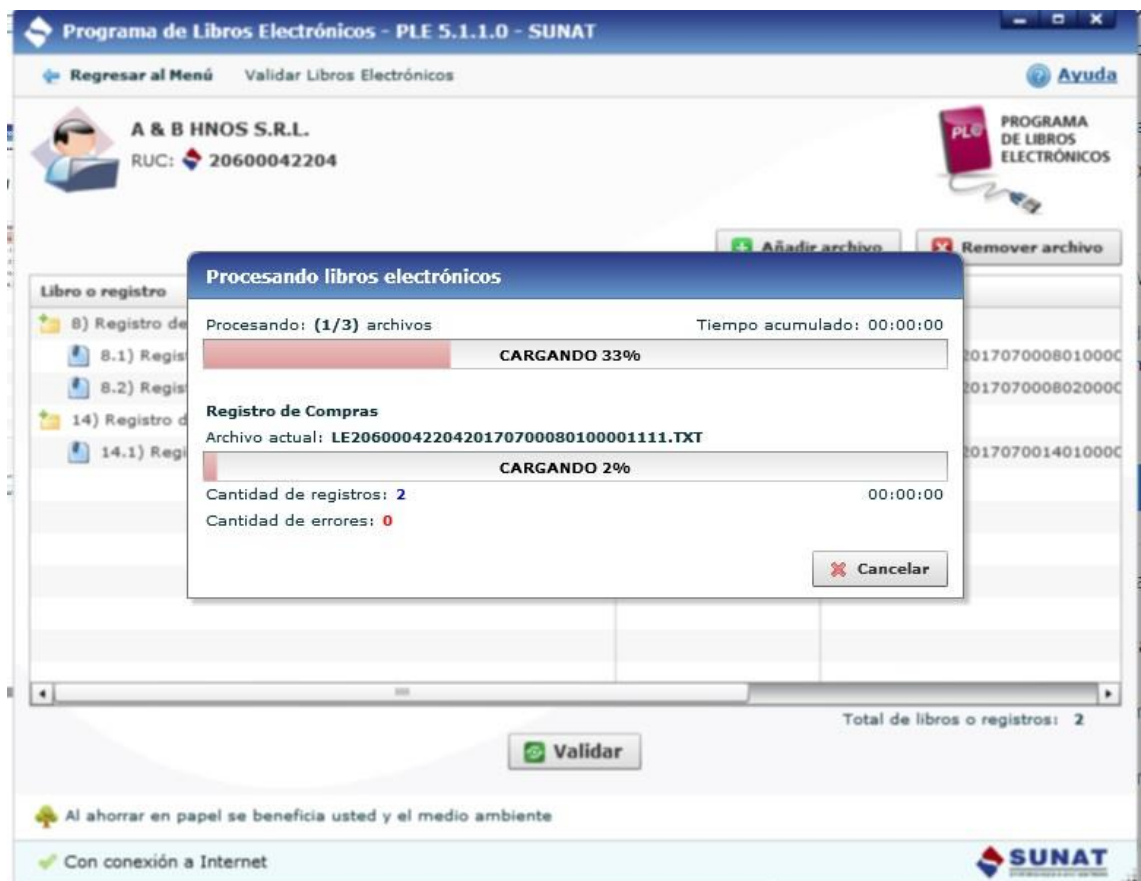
Programa de Libros Electrónicos - PLE 5.1.1.0 - SUNAT

Regresar al Menú   Validar Libros Electrónicos   Ayuda

A & B HNOS S.R.L.
RUC: 20600042204

PLE PROGRAMA DE LIBROS ELECTRÓNICOS

Añadir archivo   Remover archivo

Libro o registro

8) Registro de
8.1) Regis   201707000801000C
8.2) Regis   201707000802000C
14) Registro d
14.1) Regi   201707001401000C

Procesando libros electrónicos

Procesando: (1/3) archivos   Tiempo acumulado: 00:00:00

CARGANDO 33%

Registro de Compras
Archivo actual: LE2060004220420170700080100001111.TXT

CARGANDO 2%

Cantidad de registros: 2   00:00:00
Cantidad de errores: 0

Cancelar

Total de libros o registros: 2

Validar

Al ahorrar en papel se beneficia usted y el medio ambiente

Con conexión a Internet

SUNAT